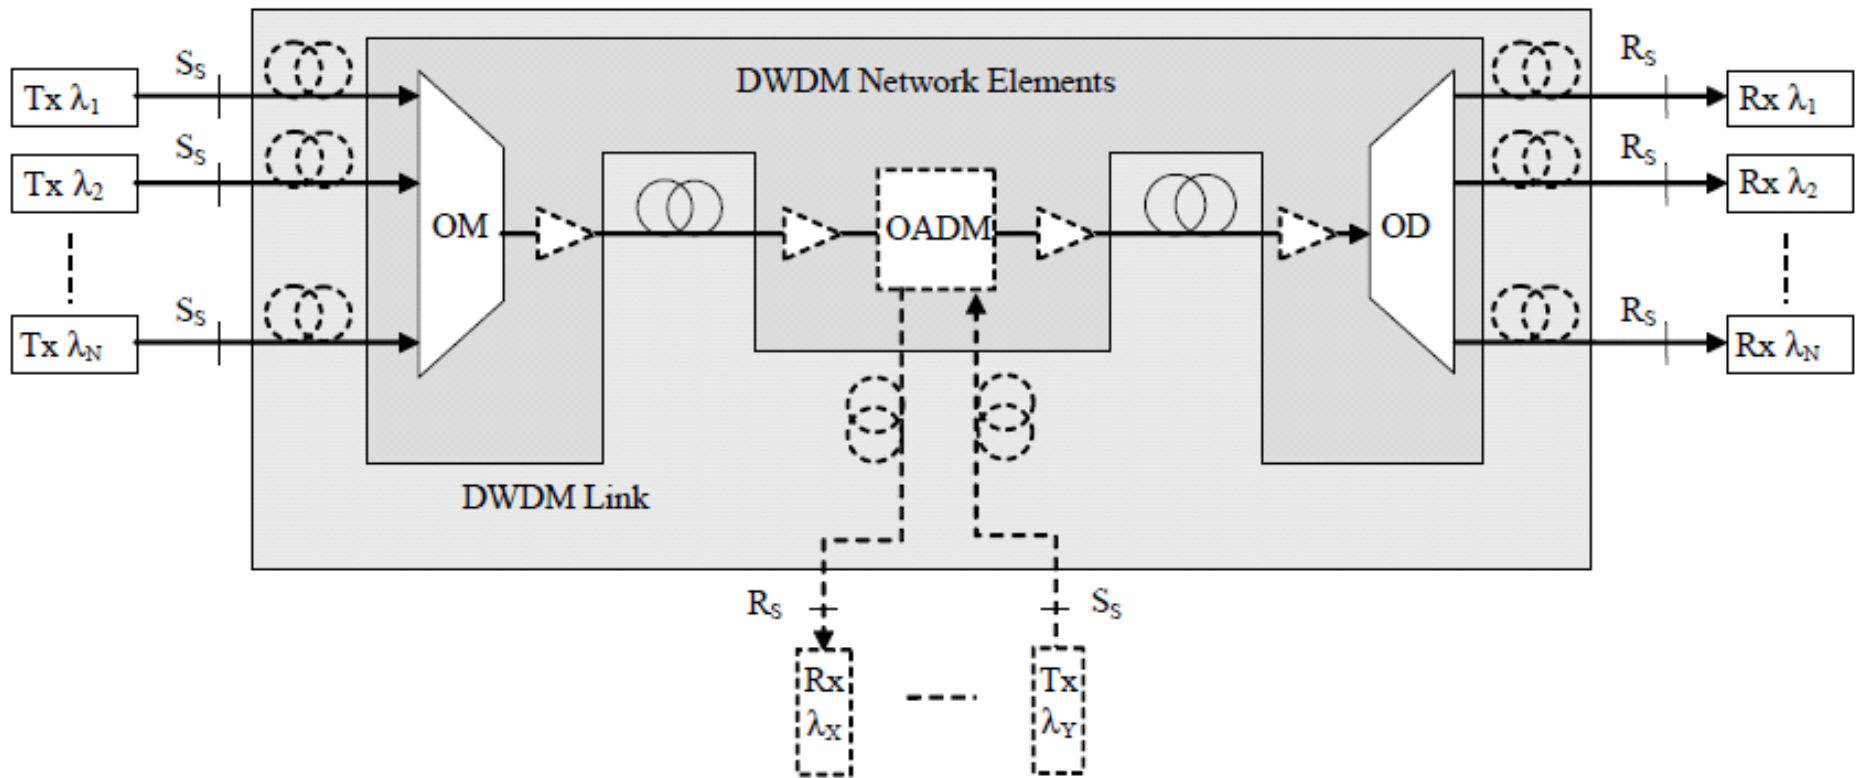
DWDM Network Elements

$S_S$

Tx $\lambda_1$

$S_S$

Tx $\lambda_2$

$S_S$

Tx $\lambda_N$

OM

OADM

OD

$R_S$

Rx $\lambda_1$

$R_S$

Rx $\lambda_2$

$R_S$

Rx $\lambda_N$

DWDM Link

$R_S$

Rx $\lambda_X$

$S_S$

Tx $\lambda_Y$